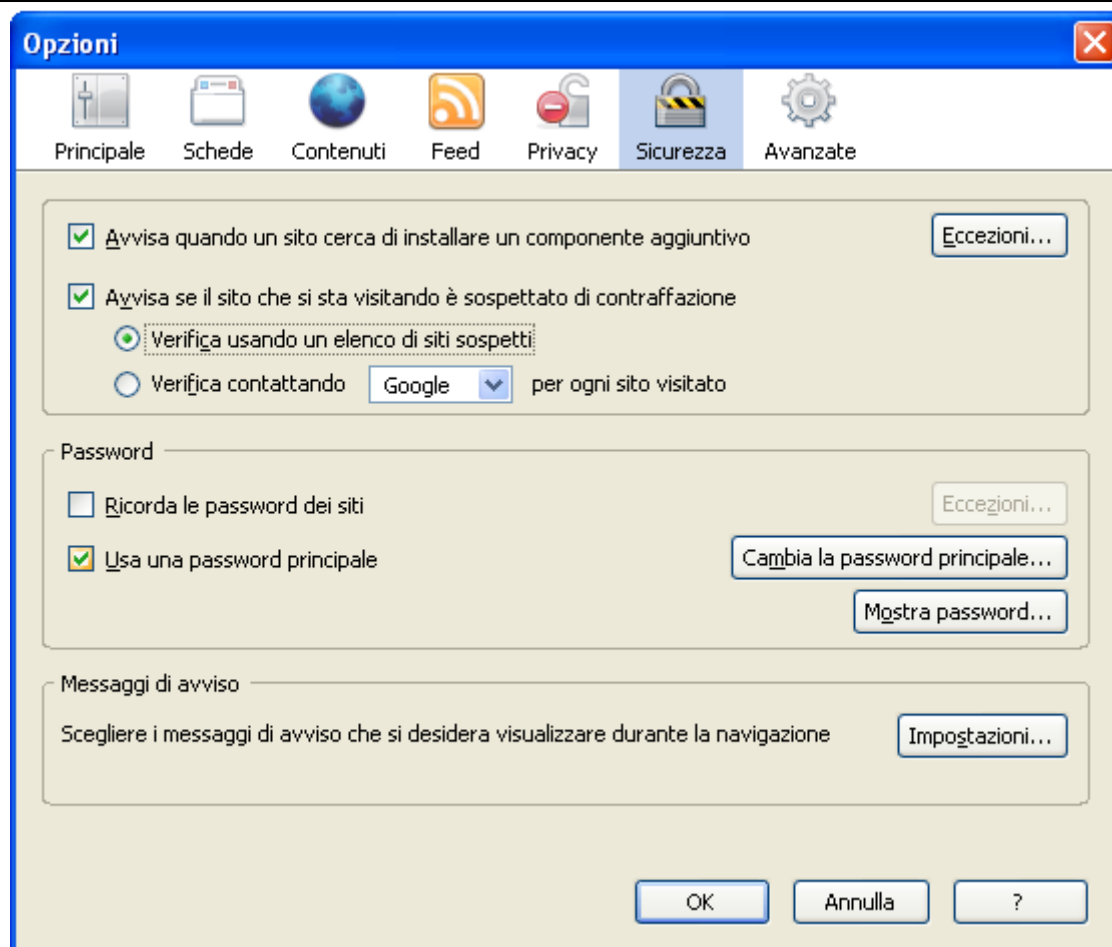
Opzioni

Principale Schede Contenuti Feed Privacy Sicurezza Avanzate

Avvisa quando un sito cerca di installare un componente aggiuntivo

Eccezioni...

Avvisa se il sito che si sta visitando è sospettato di contraffazione

Verifica usando un elenco di siti sospetti

Verifica contattando Google per ogni sito visitato

Password

Ricorda le password dei siti

Eccezioni...

Usa una password principale

Cambia la password principale...

Mostra password...

Messaggi di avviso

Scegliere i messaggi di avviso che si desidera visualizzare durante la navigazione

Impostazioni...

OK Annulla ?